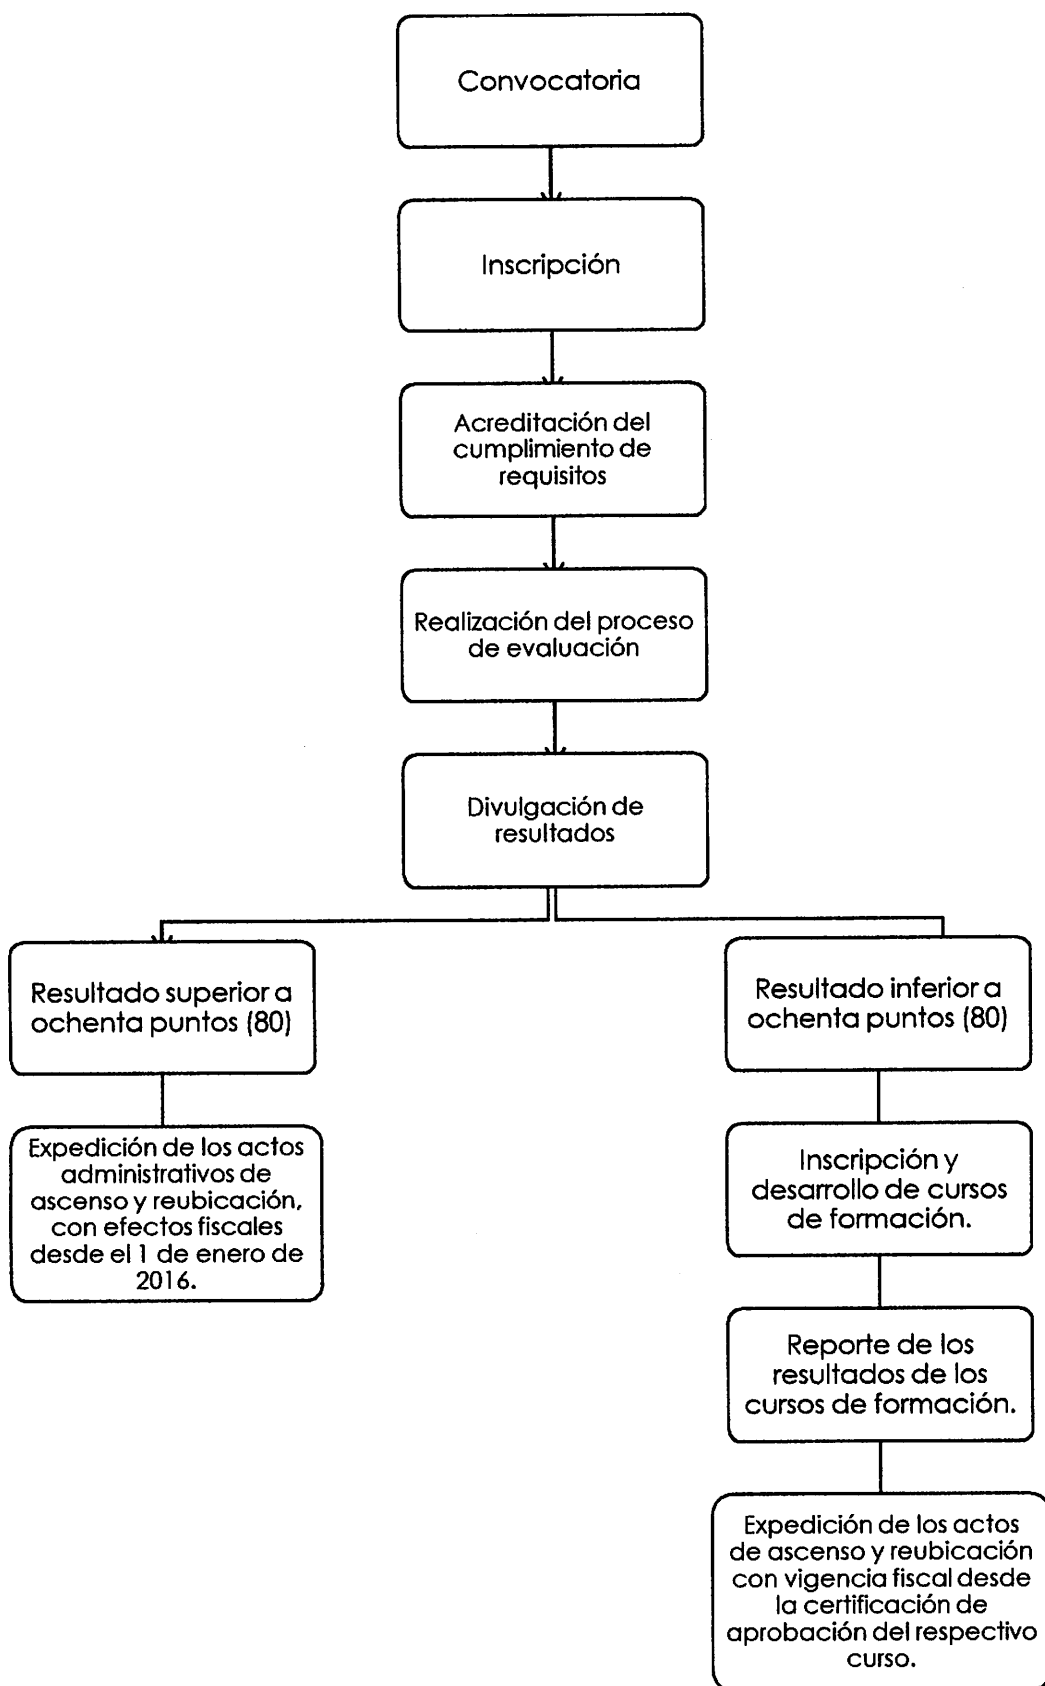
Convocatoria

Inscripción

Acreditación del cumplimiento de requisitos

Realización del proceso de evaluación

Divulgación de resultados

Resultado superior a ochenta puntos (80)

Expedición de los actos administrativos de ascenso y reubicación, con efectos fiscales desde el 1 de enero de 2016.

Resultado inferior a ochenta puntos (80)

Inscripción y desarrollo de cursos de formación.

Reporte de los resultados de los cursos de formación.

Expedición de los actos de ascenso y reubicación con vigencia fiscal desde la certificación de aprobación del respectivo curso.